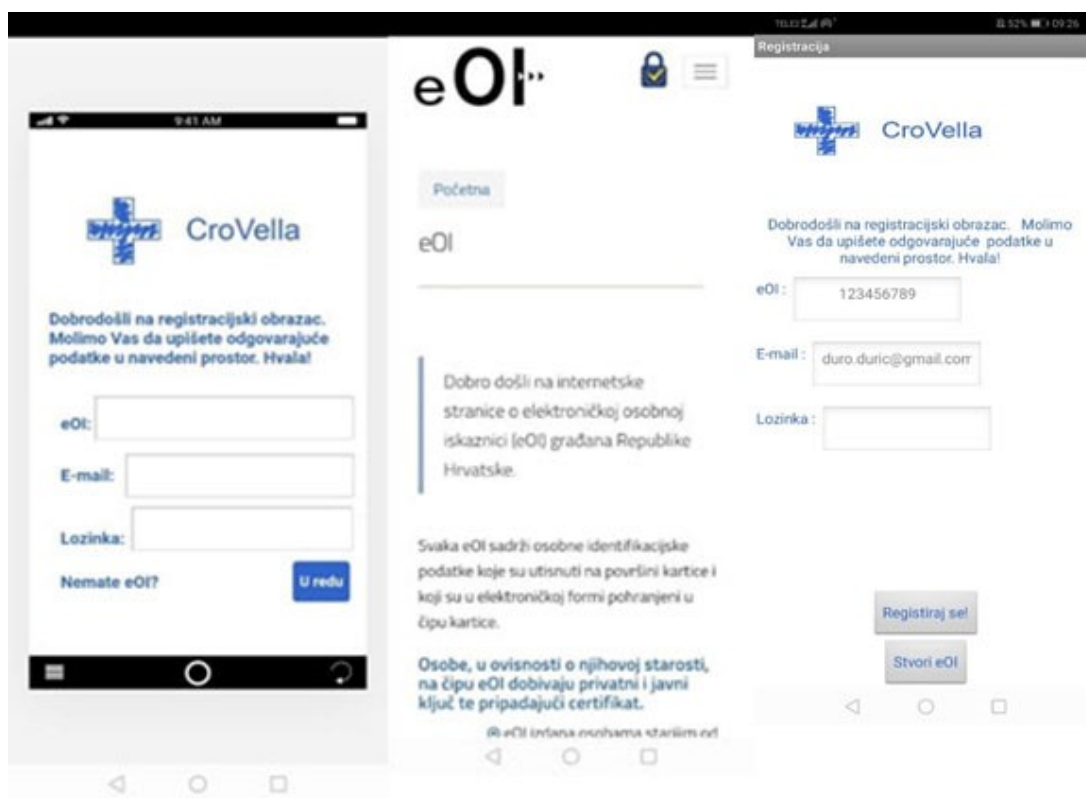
9:41 AM

CroVella

Dobrodošli na registracijski obrazac. Molimo Vas da upišete odgovarajuće podatke u navedeni prostor. Hvala!

eOI:

E-mail:

Lozinka:

Nemate eOI?

U redu

eOI

Početna

eOI

Dobro došli na internetske stranice o elektroničkoj osobnoj iskaznici (eOI) građana Republike Hrvatske.

Svaka eOI sadrži osobne identifikacijske podatke koje su utisnuti na površini kartice i koji su u elektroničkoj formi pohranjeni u čipu kartice.

Osobe, u ovisnosti o njihovoj starosti, na čipu eOI dobivaju privatni i javni ključ te pripadajući certifikat.

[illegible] eOI izdana osobama starijim od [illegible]

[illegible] 52% 09:26

Registracija

CroVella

Dobrodošli na registracijski obrazac. Molimo Vas da upišete odgovarajuće podatke u navedeni prostor. Hvala!

eOI : 123456789

E-mail : duro.duric@gmail.corr

Lozinka :

Registriraj se!

Stvori eOI